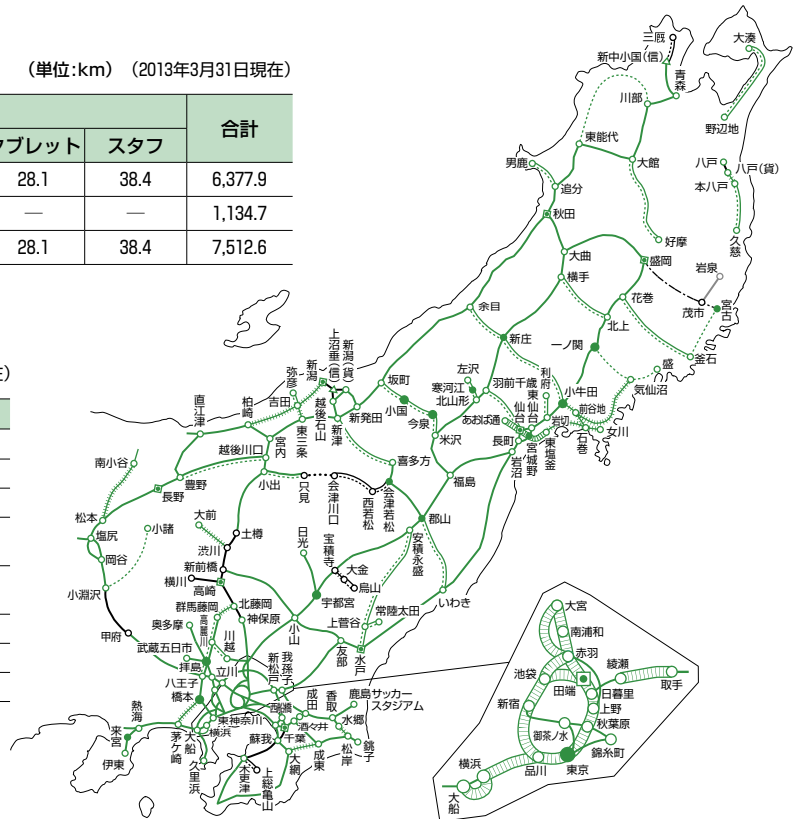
（単位:km）（2013年3月31日現在）

| ブレット | スタフ | 合計 |
|---|---|---|
| 28.1 | 38.4 | 6,377.9 |
| — | — | 1,134.7 |
| 28.1 | 38.4 | 7,512.6 |

三厩
新中国(信)
青森
大湊
川部
野辺地
東能代
大館
男鹿
追分
八戸
八戸(貨)
本八戸
秋田
好摩
久慈
大曲
盛岡
岩泉
横手
花巻
茂市
宮古
余目
北上
新庄
一ノ関
釜石
左沢
利府
盛
上沼垂(信)
新潟(貨)
新潟
坂町
寒河江
羽前千歳
東仙台
小牛田
前谷地
気仙沼
弥彦
吉田
小国
今泉
北山形
あおば通
仙台
岩切
石巻
女川
直江津
柏崎
越後石山
新発田
米沢
長町
東塩釜
新津
東三条
喜多方
宮城野
岩沼
南小谷
越後川口
宮内
福島
豊野
小出
只見
会津川口
会津若松
西若松
松本
長野
郡山
小諸
大前
土樽
塩尻
岡谷
渋川
新前橋
日光
宝積寺
安積永盛
大金
横川
高崎
烏山
小淵沢
群馬藤岡
北藤岡
宇都宮
常陸太田
いわき
奥多摩
高麗川
神保原
上菅谷
甲府
川越
小山
武蔵五日市
拝島
立川
友部
我孫子
新松戸
水戸
八王子
橋本
西船橋
成田
鹿島サッカースタジアム
熱海
来宮
大船
東神奈川
横浜
香取
水郷
茅ケ崎
酒々井
千葉
銚子
伊東
久里浜
蘇我
成東
大網
松岸
木更津
上総亀山
大宮
南浦和
赤羽
池袋
田端
日暮里
綾瀬
取手
新宿
上野
御茶ノ水
秋葉原
錦糸町
東京
品川
横浜
大船